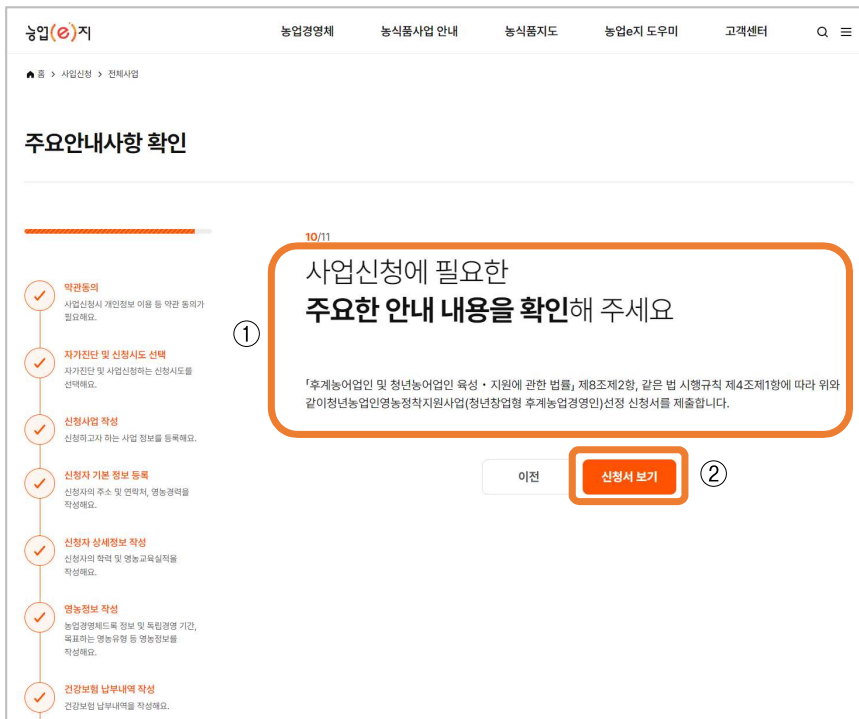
농업(e)지

농업경영체 농식품사업 안내 농식품지도 농업e지 도우미 고객센터

홈 > 사업신청 > 전체사업

주요안내사항 확인

10/11

사업신청에 필요한
**주요한 안내 내용을 확인**해 주세요

①

「후계농어업인 및 청년농어업인 육성・지원에 관한 법률」 제8조제2항, 같은 법 시행규칙 제4조제1항에 따라 위와 같이청년농업인영농정착지원사업(청년창업형 후계농업경영인)선정 신청서를 제출합니다.

이전 신청서 보기 ②

약관동의
사업신청시 개인정보 이용 등 약관 동의가 필요해요.

자가진단 및 신청시도 선택
자가진단 및 사업신청하는 신청시도를 선택해요.

신청사업 작성
신청하고자 하는 사업 정보를 등록해요.

신청자 기본 정보 등록
신청자의 주소 및 연락처, 영농경력을 작성해요.

신청자 상세정보 작성
신청자의 학력 및 영농교육실적을 작성해요.

영농정보 작성
농업경영체도록 정보 및 독립경영 기간, 목표하는 영농유형 등 영농정보를 작성해요.

건강보험 납부내역 작성
건강보험 납부내역을 작성해요.